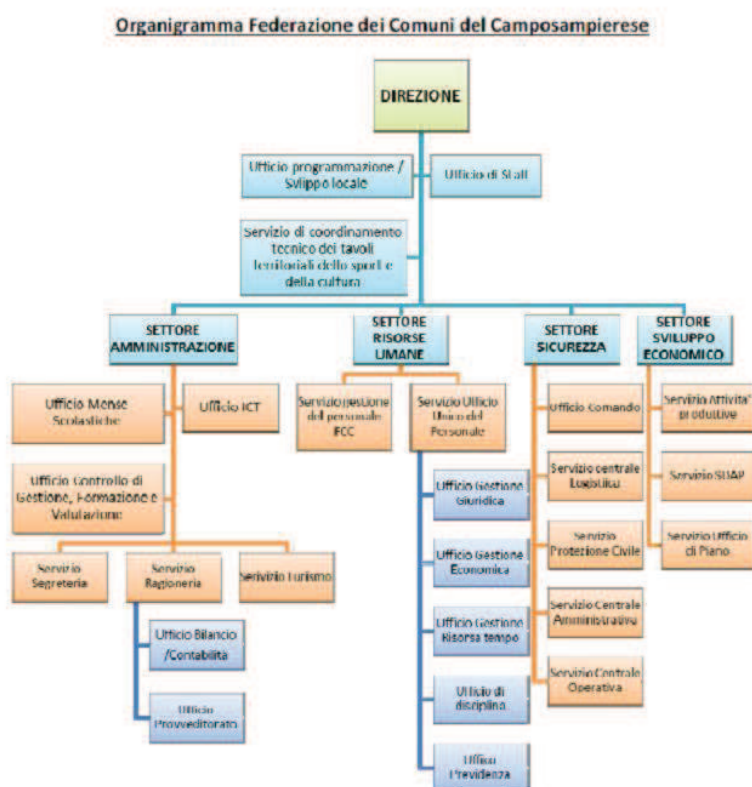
Organigramma Federazione dei Comuni del Camposampierese

DIREZIONE

Ufficio programmazione / Sviluppo locale

Ufficio di Staff

Servizio di coordinamento tecnico dei tavoli territoriali dello sport e della cultura

SETTORE AMMINISTRAZIONE

SETTORE RISORSE UMANE

SETTORE SICUREZZA

SETTORE SVILUPPO ECONOMICO

Ufficio Mense Scolastiche

Ufficio ICT

Ufficio Controllo di Gestione, Formazione e Valutazione

Servizio Segreteria

Servizio Ragioneria

Servizio Turismo

Ufficio Bilancio /Contabilità

Ufficio Provveditorato

Servizio gestione del personale FCC

Servizio Ufficio Unico del Personale

Ufficio Gestione Giuridica

Ufficio Gestione Economica

Ufficio Gestione Risorsa tempo

Ufficio di disciplina

Ufficio Previdenza

Ufficio Comando

Servizio centrale Logistica

Servizio Protezione Civile

Servizio Centrale Amministrativo

Servizio Centrale Operativa

Servizio Attività produttive

Servizio SUAP

Servizio Ufficio di Piano